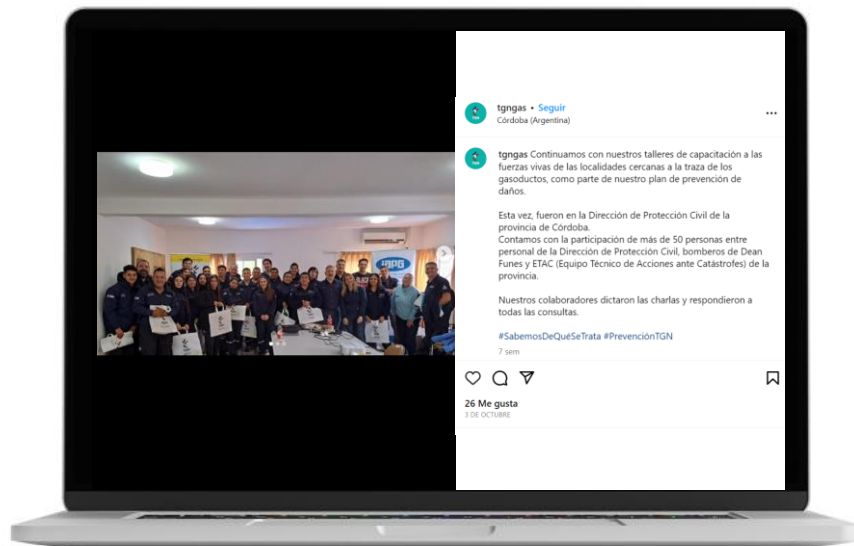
tgngas • Seguir
Córdoba (Argentina)

tgngas Continuamos con nuestros talleres de capacitación a las fuerzas vivas de las localidades cercanas a la traza de los gasoductos, como parte de nuestro plan de prevención de daños.

Esta vez, fueron en la Dirección de Protección Civil de la provincia de Córdoba.
Contamos con la participación de más de 50 personas entre personal de la Dirección de Protección Civil, bomberos de Dean Funes y ETAC (Equipo Técnico de Acciones ante Catástrofes) de la provincia.

Nuestros colaboradores dictaron las charlas y respondieron a todas las consultas.

#SabemosDeQuéSeTrata #PrevenciónTGN

7 sem

26 Me gusta
3 DE OCTUBRE